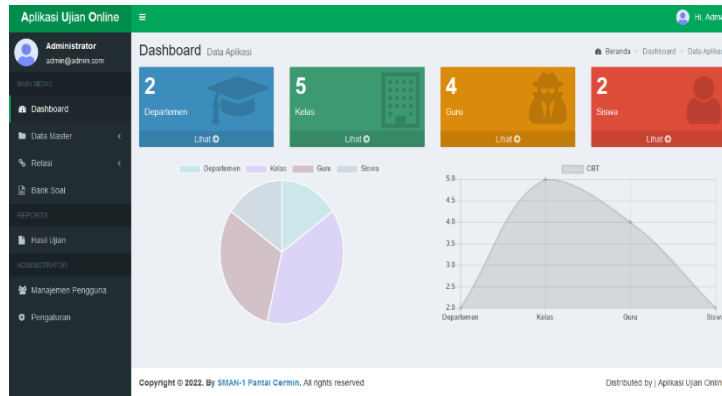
Aplikasi Ujian Online ≡ Hi, Admi

Administrator
admin@admin.com

MAIN MENU
Dashboard
Data Master
Relasi
Bank Soal
REPORTS
Hasil Ujian
ADMINISTRATOR
Manajemen Pengguna
Pengaturan

Dashboard Data Aplikasi
Beranda > Dashboard > Data Aplikasi

2
Departemen
Lihat

5
Kelas
Lihat

4
Guru
Lihat

2
Siswa
Lihat

Departemen Kelas Guru Siswa

CBT
5.0
4.5
4.0
3.5
3.0
2.5
2.0
Departemen Kelas Guru Siswa

Copyright © 2022. By SMAN-1 Pantai Cermin. All rights reserved
Distributed by | Aplikasi Ujian Onlin